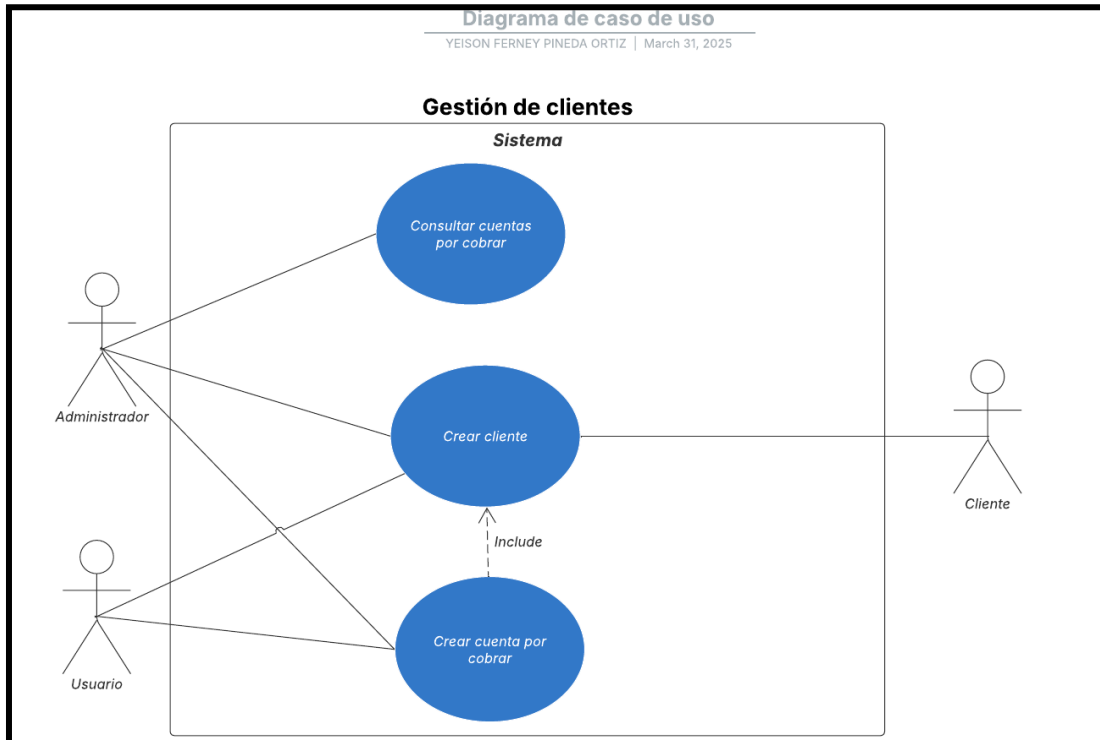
Diagrama de caso de uso
YEISON FERNEY PINEDA ORTIZ | March 31, 2025

Gestión de clientes

Sistema

Consultar cuentas por cobrar

Administrador

Crear cliente

Cliente

Include

Usuario

Crear cuenta por cobrar